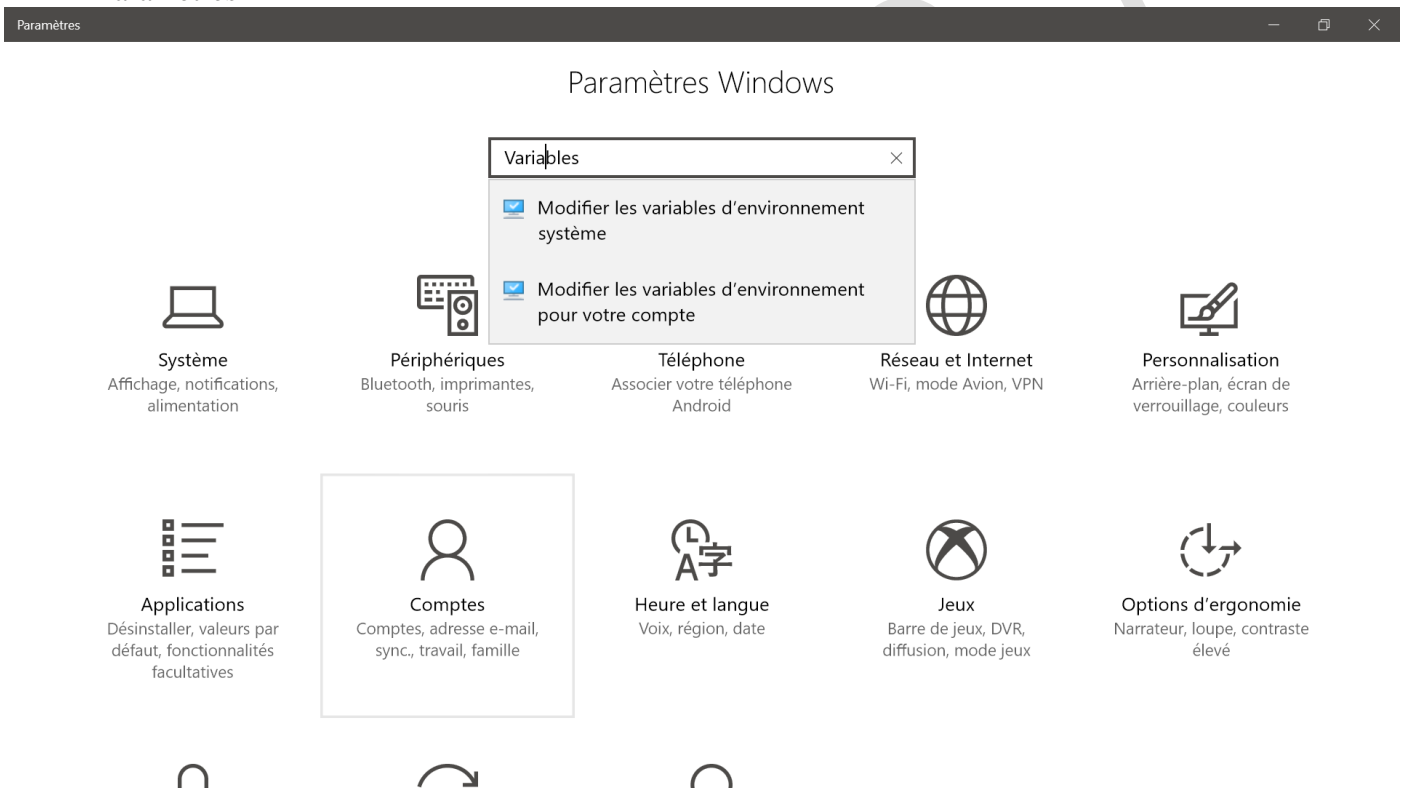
Paramètres

Paramètres Windows

Variables

Modifier les variables d’environnement système

Modifier les variables d’environnement pour votre compte

Système
Affichage, notifications, alimentation

Périphériques
Bluetooth, imprimantes, souris

Téléphone
Associer votre téléphone Android

Réseau et Internet
Wi-Fi, mode Avion, VPN

Personnalisation
Arrière-plan, écran de verrouillage, couleurs

Applications
Désinstaller, valeurs par défaut, fonctionnalités facultatives

Comptes
Comptes, adresse e-mail, sync., travail, famille

Heure et langue
Voix, région, date

Jeux
Barre de jeux, DVR, diffusion, mode jeux

Options d’ergonomie
Narrateur, loupe, contraste élevé